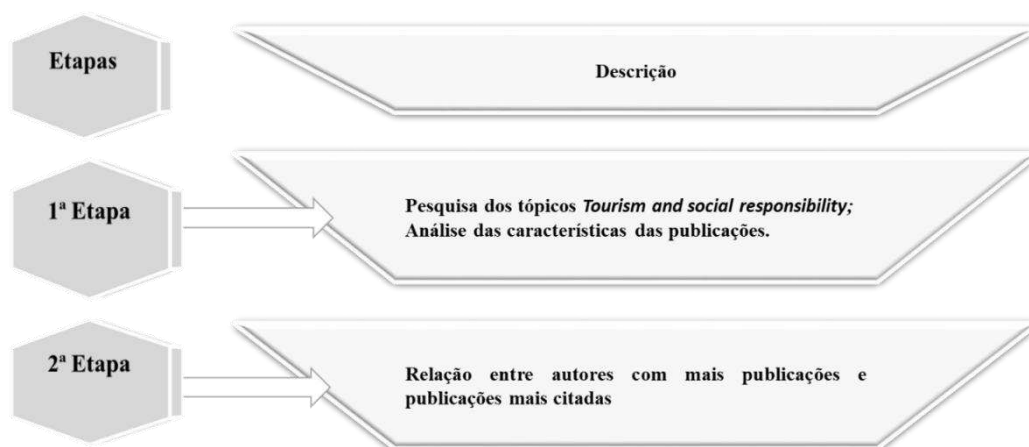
Etapas

Descrição

1ª Etapa

Pesquisa dos tópicos *Tourism and social responsibility;* Análise das características das publicações.

2ª Etapa

Relação entre autores com mais publicações e publicações mais citadas